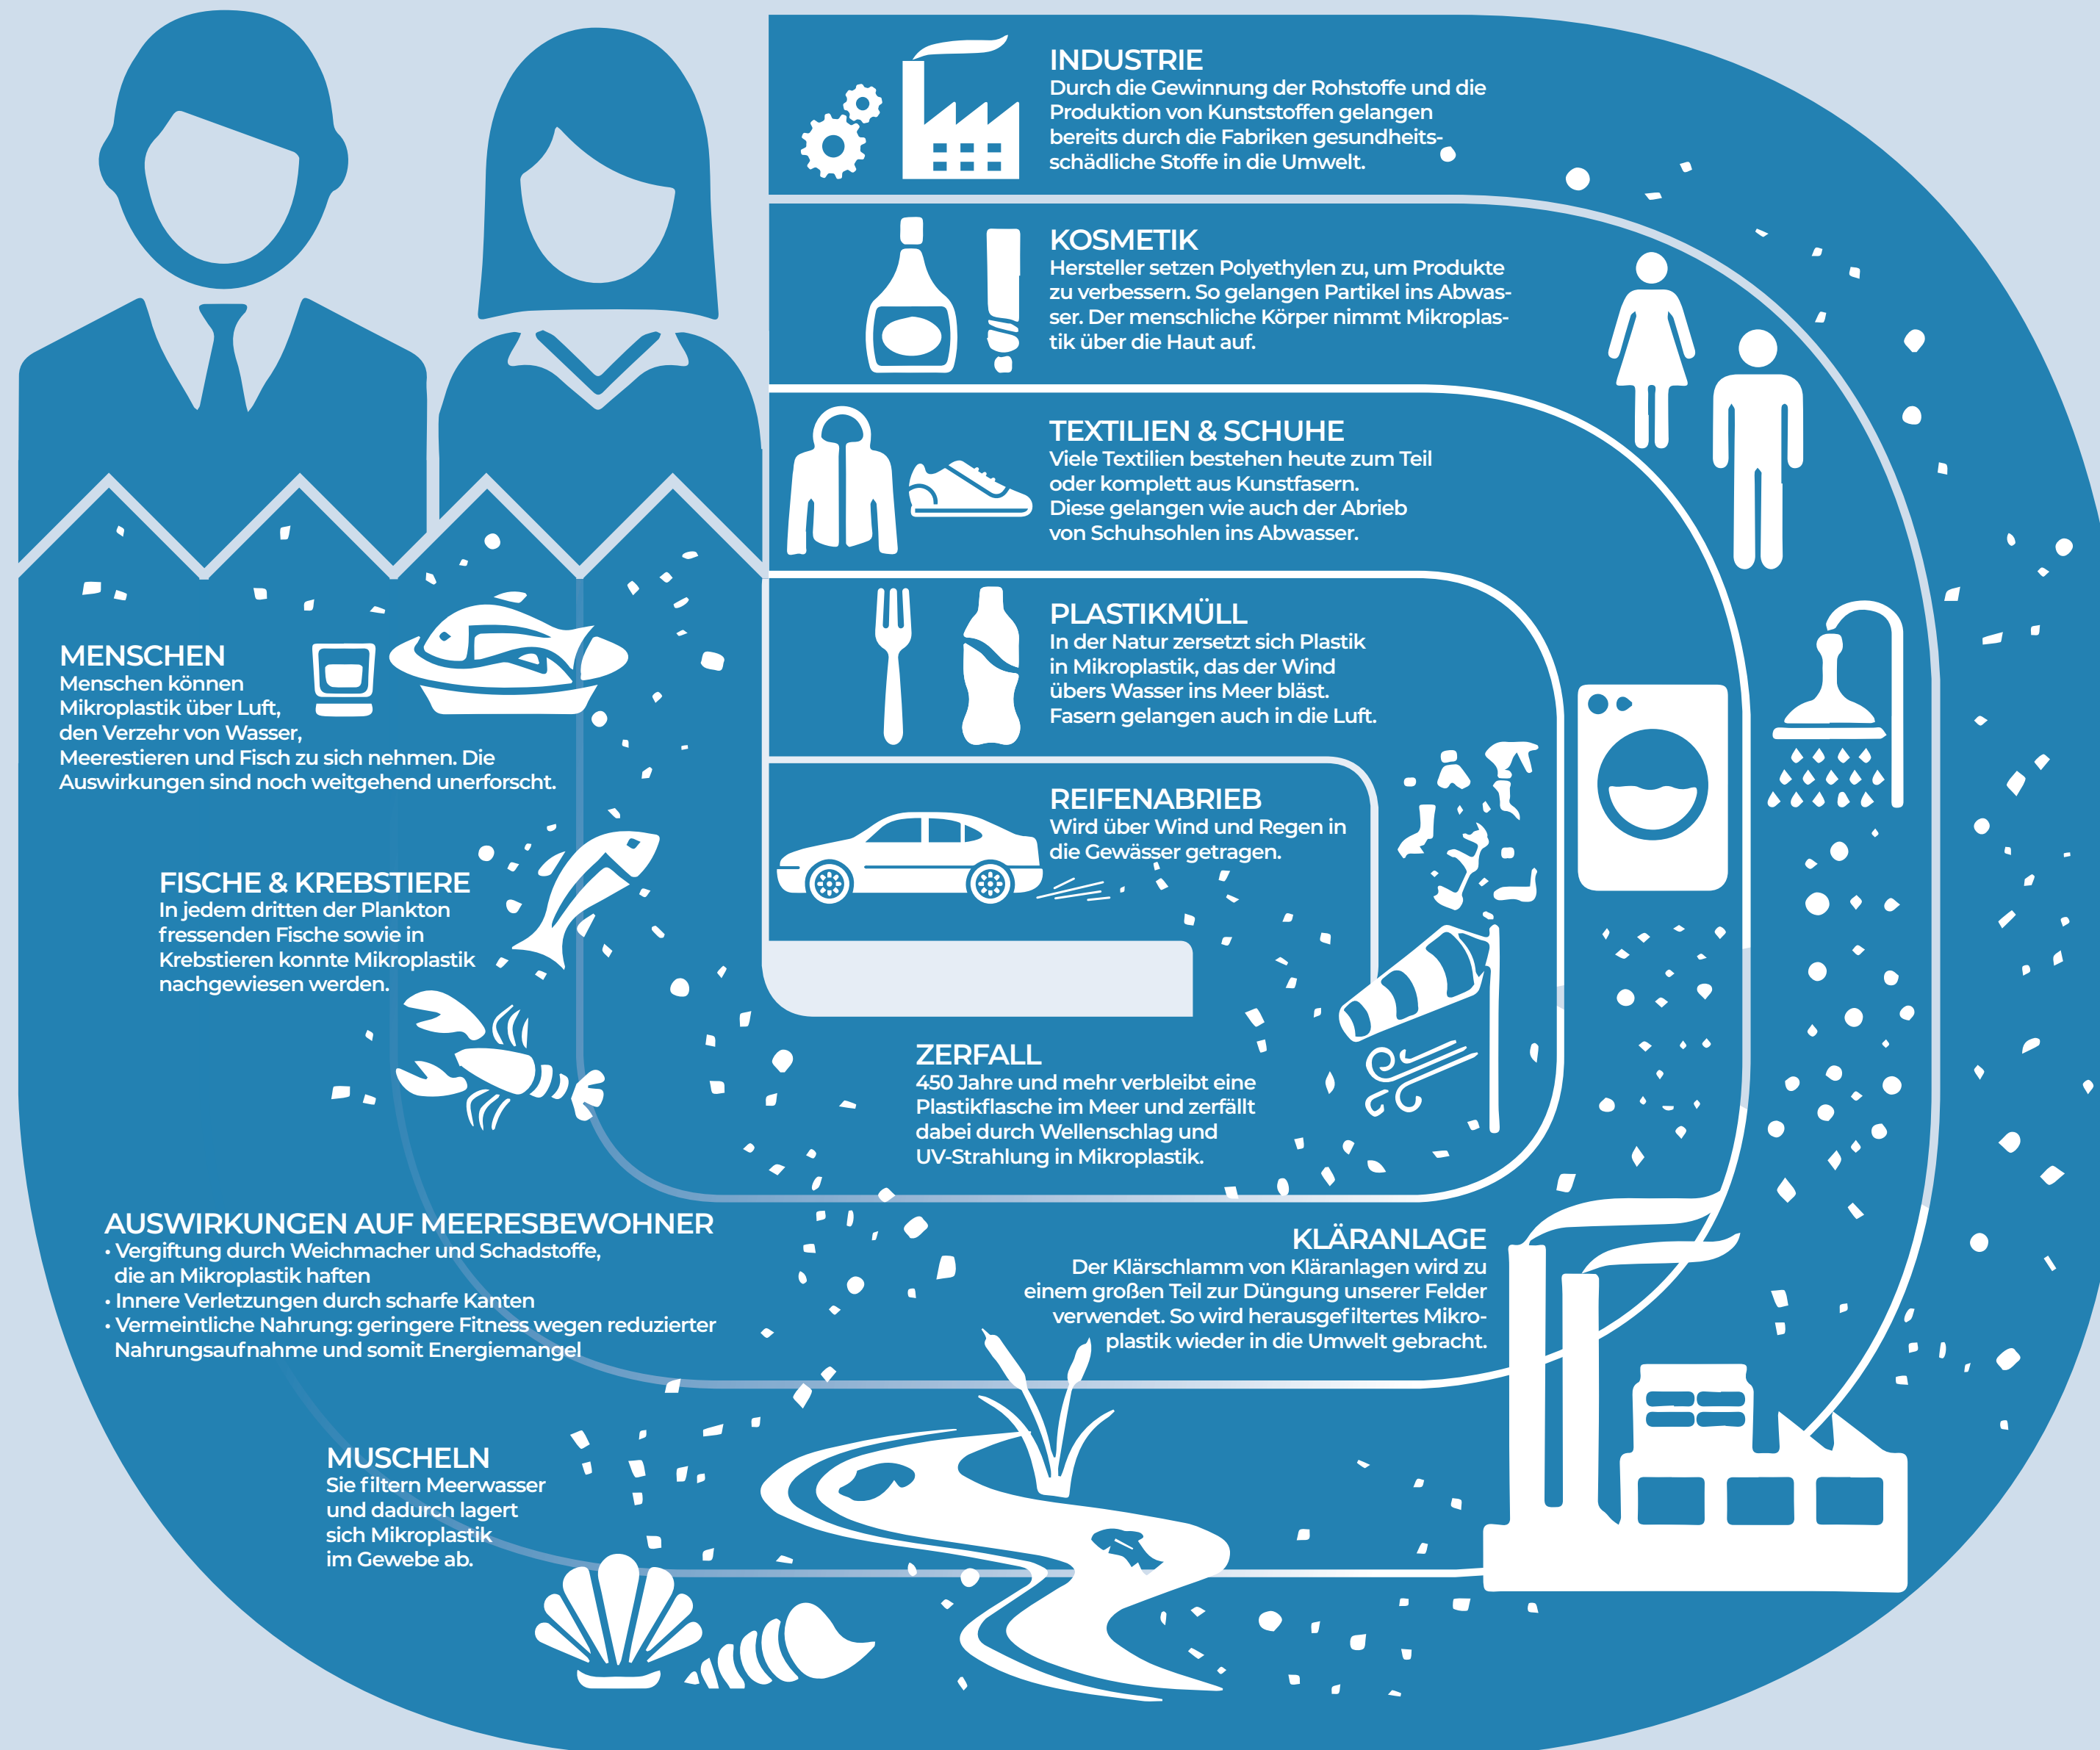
INDUSTRIE
Durch die Gewinnung der Rohstoffe und die Produktion von Kunststoffen gelangen bereits durch die Fabriken gesundheitsschädliche Stoffe in die Umwelt.

KOSMETIK
Hersteller setzen Polyethylen zu, um Produkte zu verbessern. So gelangen Partikel ins Abwasser. Der menschliche Körper nimmt Mikroplastik über die Haut auf.

TEXTILIEN & SCHUHE
Viele Textilien bestehen heute zum Teil oder komplett aus Kunstfasern. Diese gelangen wie auch der Abrieb von Schuhsohlen ins Abwasser.

PLASTIKMÜLL
In der Natur zersetzt sich Plastik in Mikroplastik, das der Wind übers Wasser ins Meer bläst. Fasern gelangen auch in die Luft.

REIFENABRIEB
Wird über Wind und Regen in die Gewässer getragen.

MENSCHEN
Menschen können Mikroplastik über Luft, den Verzehr von Wasser, Meerestieren und Fisch zu sich nehmen. Die Auswirkungen sind noch weitgehend unerforscht.

FISCHE & KREBSTIERE
In jedem dritten der Plankton fressenden Fische sowie in Krebstieren konnte Mikroplastik nachgewiesen werden.

ZERFALL
450 Jahre und mehr verbleibt eine Plastikflasche im Meer und zerfällt dabei durch Wellenschlag und UV-Strahlung in Mikroplastik.

AUSWIRKUNGEN AUF MEERESBEWOHNER
• Vergiftung durch Weichmacher und Schadstoffe, die an Mikroplastik haften
• Innere Verletzungen durch scharfe Kanten
• Vermeintliche Nahrung: geringere Fitness wegen reduzierter Nahrungsaufnahme und somit Energiemangel

KLÄRANLAGE
Der Klärschlamm von Kläranlagen wird zu einem großen Teil zur Düngung unserer Felder verwendet. So wird herausgefiltertes Mikroplastik wieder in die Umwelt gebracht.

MUSCHELN
Sie filtern Meerwasser und dadurch lagert sich Mikroplastik im Gewebe ab.